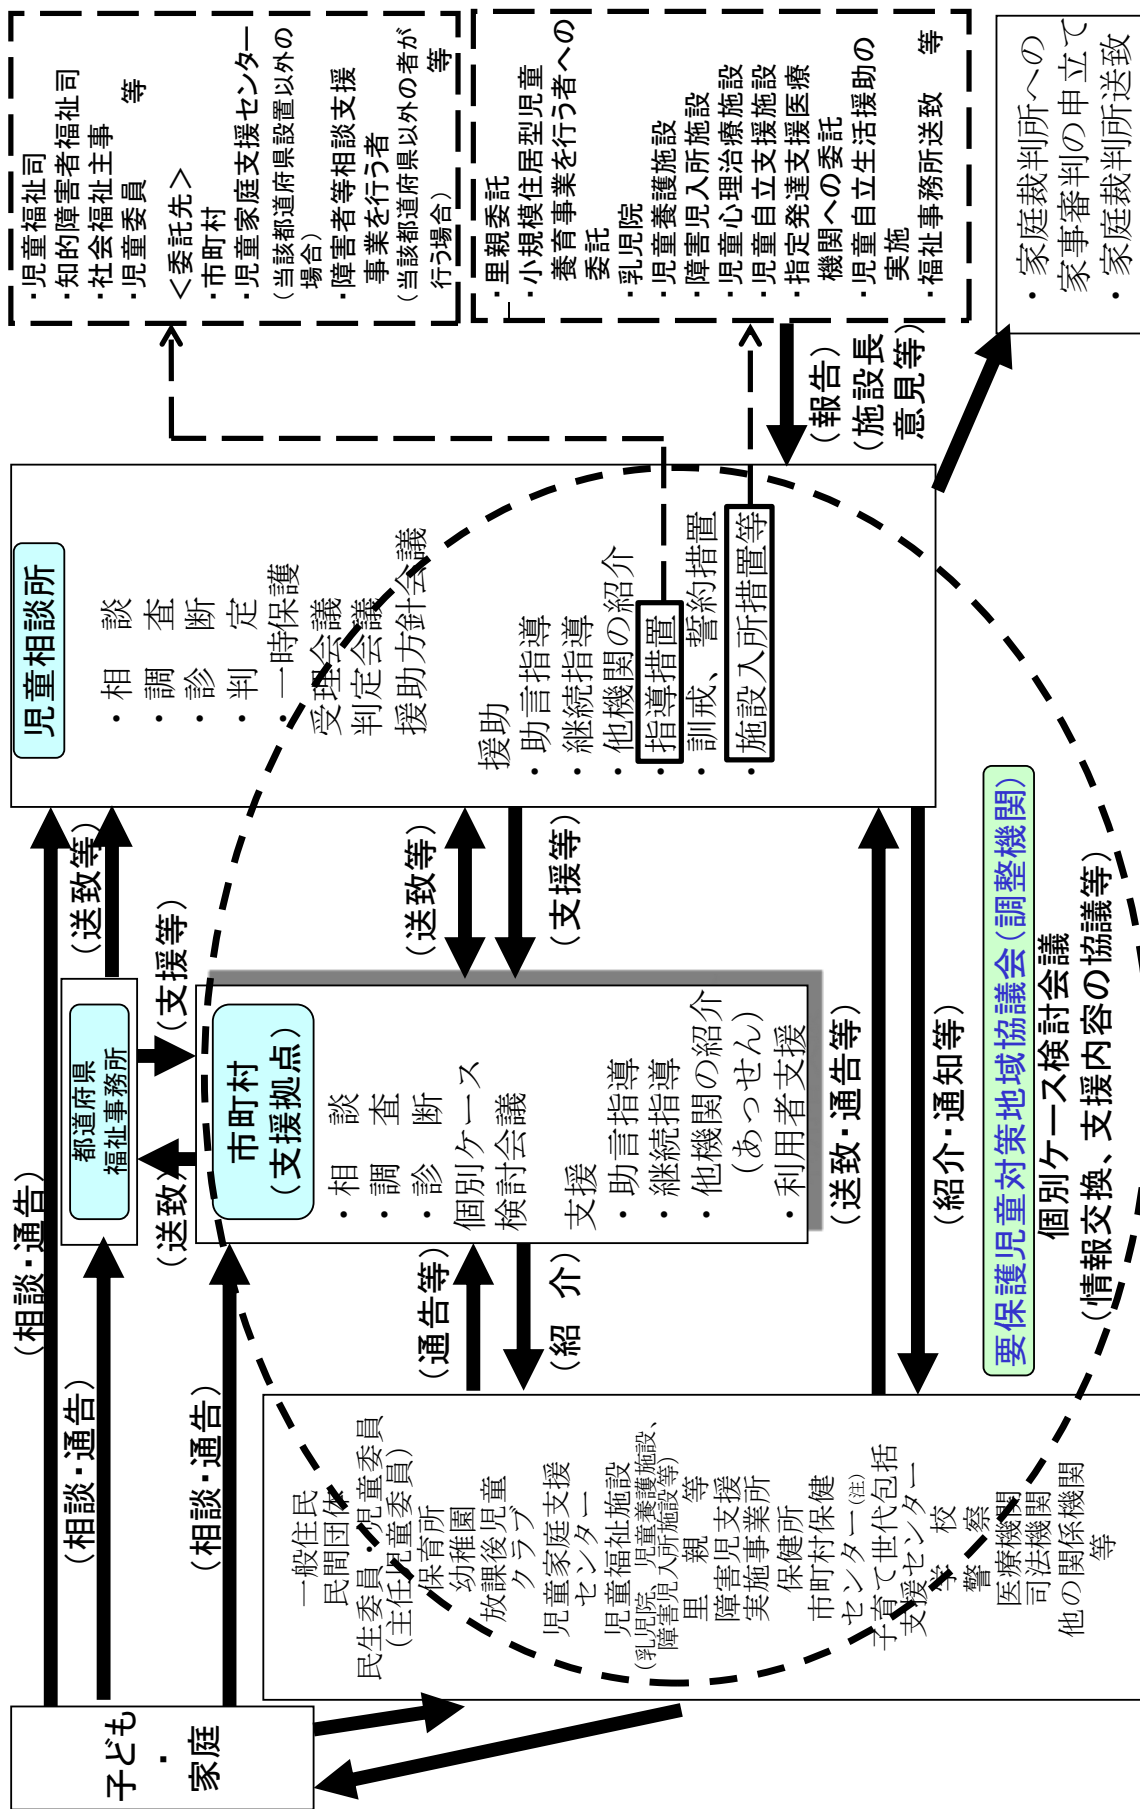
・児童福祉司
・知的障害者福祉司
・社会福祉主事
・児童委員　等
＜委託先＞
・市町村
・児童家庭支援センター
（当該都道府県設置以外の場合）
・障害者等相談支援事業を行う者
（当該都道府県以外の者が行う場合）
等

・里親委託
・小規模住居型児童養育事業を行う者への委託
・乳児院
・児童養護施設
・障害児入所施設
・児童心理治療施設
・児童自立支援施設
・指定発達支援医療機関への委託
・児童自立生活援助の実施
・福祉事務所送致
等

・家庭裁判所への家事審判の申立て
・家庭裁判所送致

（報告）
（施設長意見等）

児童相談所
・相　談
・調　査
・診　断
・判　定
・一時保護
受理会議
判定会議
援助方針会議
援助
・助言指導
・継続指導
・他機関の紹介
・指導措置
・訓戒、誓約措置
・施設入所措置等

（送致等）
（支援等）
（送致等）
（支援等）

都道府県福祉事務所
（送致）

市町村（支援拠点）
・相　談
・調　査
・診　断
個別ケース検討会議
支援
・助言指導
・継続指導
・他機関の紹介（あっせん）
・利用者支援

（送致・通告等）
（紹介・通知等）

要保護児童対策地域協議会（調整機関）
個別ケース検討会議
（情報交換、支援内容の協議等）

（相談・通告）
（相談・通告）
（相談・通告）
（通告等）
（紹　介）

一般住民
民間団体
民生委員・児童委員（主任児童委員）
保育所
幼稚園
放課後児童クラブ
児童家庭支援センター
児童福祉施設（乳児院、児童養護施設、障害児入所施設等）
里　親　等
障害児支援実施事業所
保健所
市町村保健センター（注）
子育て世代包括支援センター
学　校
警　察
医療機関
司法機関
他の関係機関　等

子ども・家庭